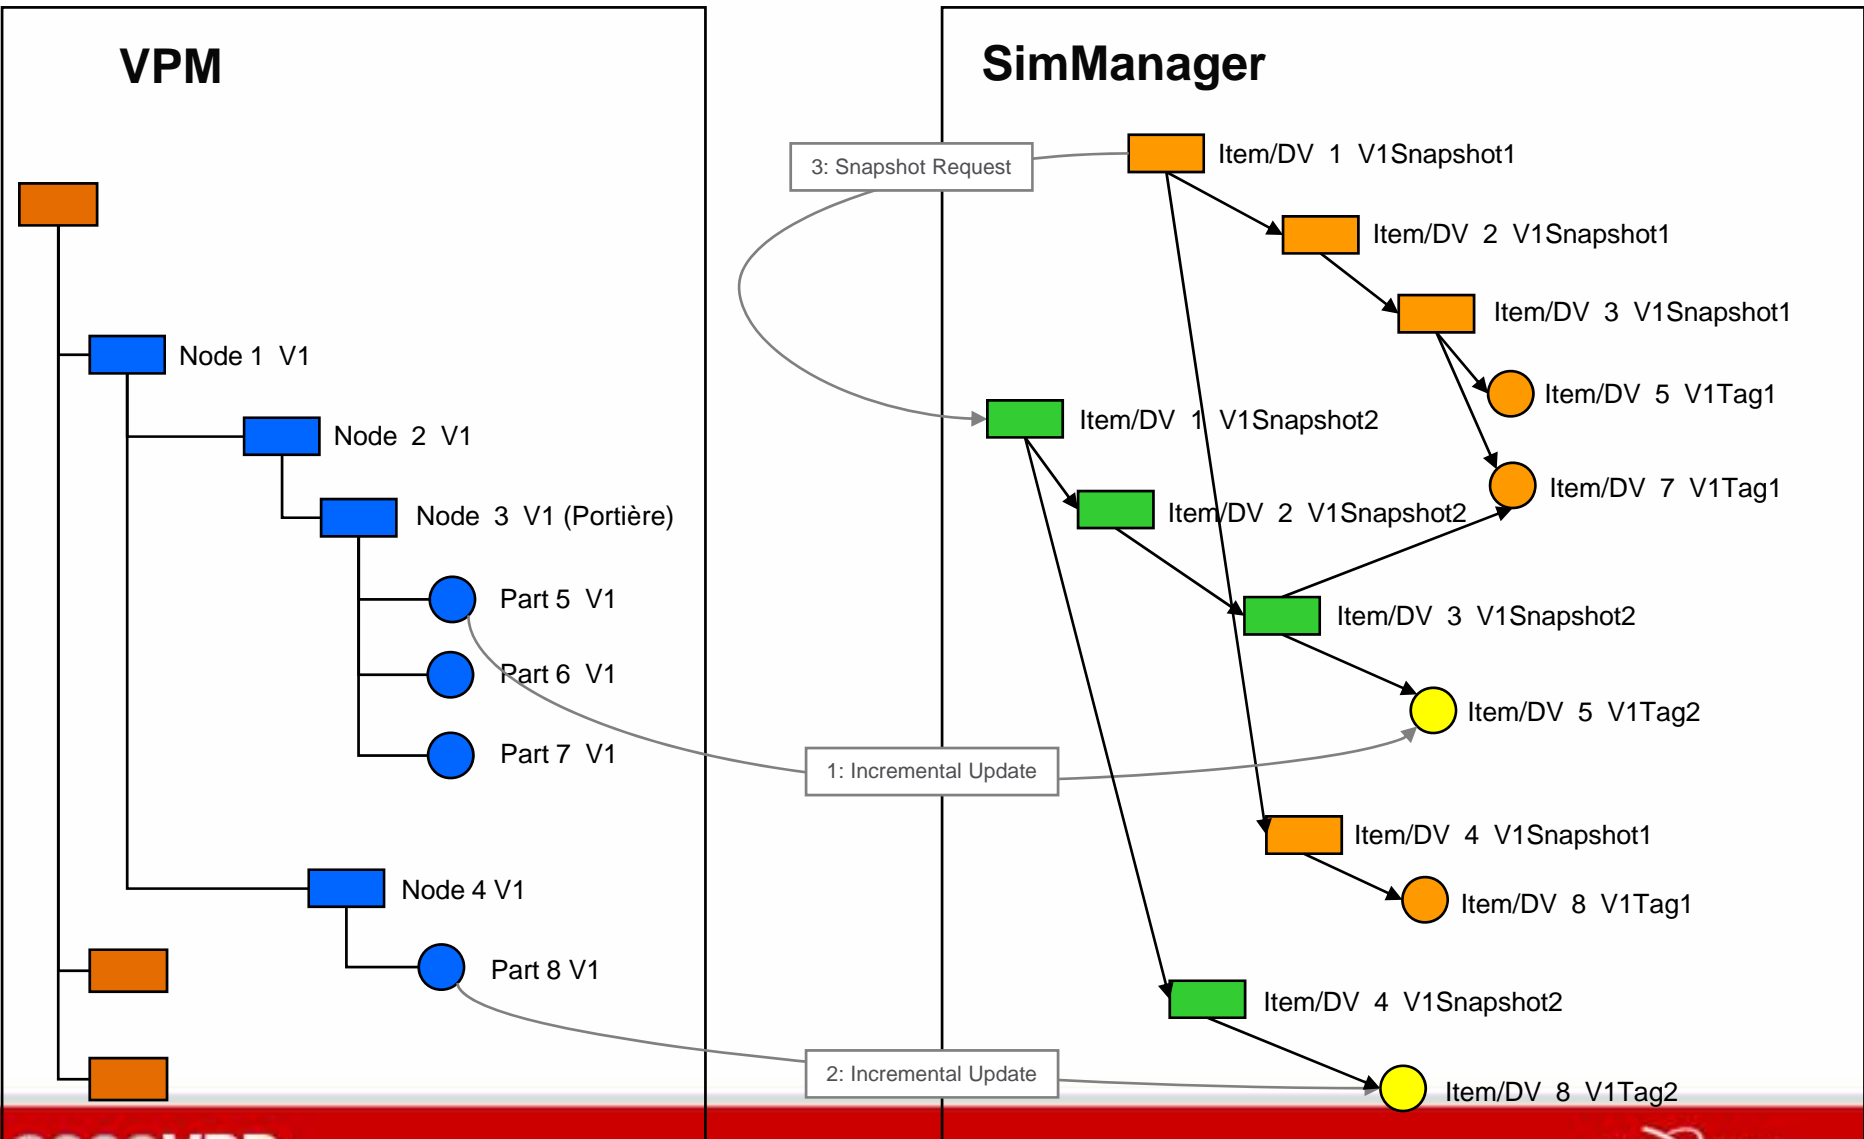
VPM

SimManager

3: Snapshot Request

Item/DV 1 V1Snapshot1

Item/DV 2 V1Snapshot1

Item/DV 3 V1Snapshot1

Item/DV 5 V1Tag1

Item/DV 7 V1Tag1

Node 1 V1

Node 2 V1

Node 3 V1 (Portière)

Item/DV 1 V1Snapshot2

Item/DV 2 V1Snapshot2

Item/DV 3 V1Snapshot2

Part 5 V1

Part 6 V1

Part 7 V1

Item/DV 5 V1Tag2

1: Incremental Update

Item/DV 4 V1Snapshot1

Item/DV 8 V1Tag1

Node 4 V1

Part 8 V1

Item/DV 4 V1Snapshot2

2: Incremental Update

Item/DV 8 V1Tag2